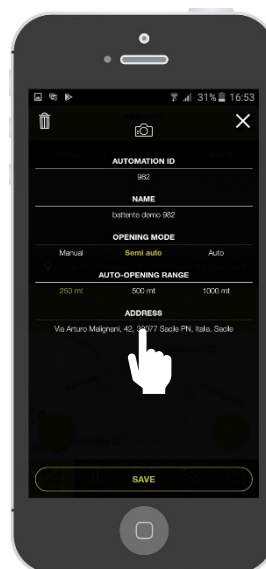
31% 16:53

AUTOMATION ID
982

NAME
battente demo 982

OPENING MODE
Manual Semi auto Auto

AUTO-OPENING RANGE
250 mt 500 mt 1000 mt

ADDRESS
Via Arturo Malignani, 42, 33077 Sacile PN, Italia, Sacile

SAVE